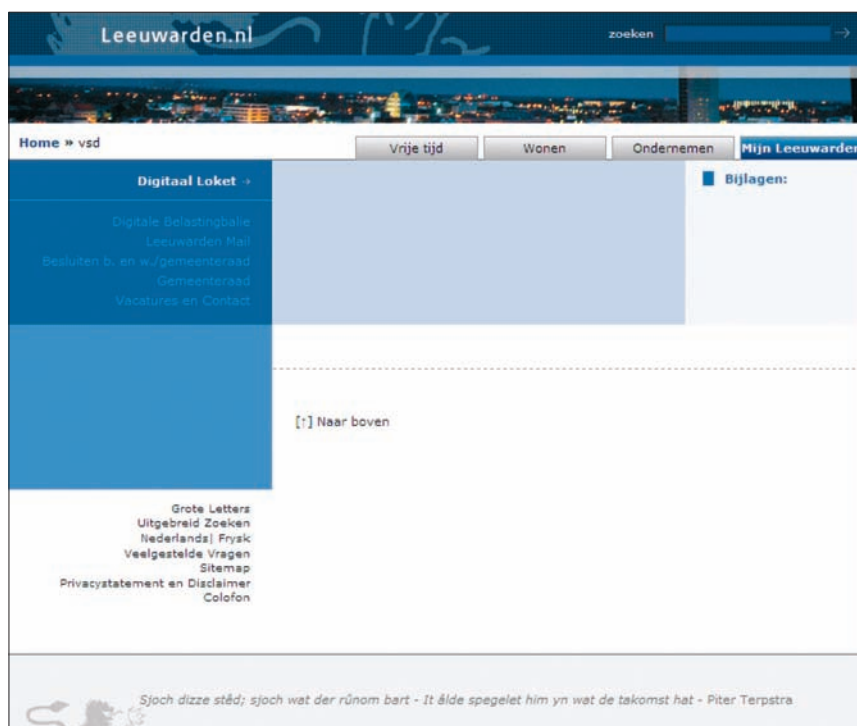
Leeuwarden.nl

zoeken →

Home » vsd

Vrije tijd

Wonen

Ondernemen

Mijn Leeuwarden

Digitaal Loket →

Digitale Belastingbalie
Leeuwarden Mail
Besluiten b. en w./gemeenteraad
Gemeenteraad
Vacatures en Contact

Bijlagen:

[↑] Naar boven

Grote Letters
Uitgebreid Zoeken
Nederlands| Frysk
Veelgestelde Vragen
Sitemap
Privacystatement en Disclaimer
Colofon

Sjoch dizze stêd; sjoch wat der rûnom bart - It âlde spegelet him yn wat de takomst hat - Piter Terpstra